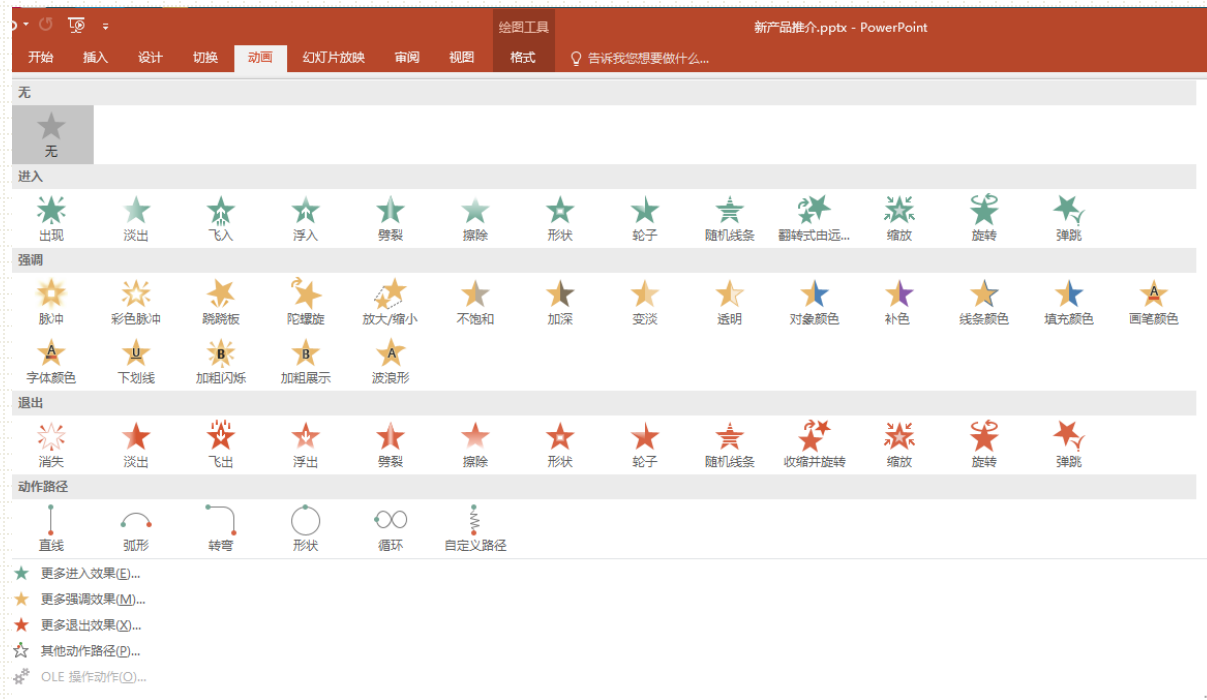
绘图工具 新产品推介.pptx - PowerPoint

开始 插入 设计 切换 动画 幻灯片放映 审阅 视图 格式 告诉我您想要做什么...

无

无

进入

出现 淡出 飞入 浮入 劈裂 擦除 形状 轮子 随机线条 翻转式由远... 缩放 旋转 弹跳

强调

脉冲 彩色脉冲 跷跷板 陀螺旋 放大/缩小 不饱和 加深 变淡 透明 对象颜色 补色 线条颜色 填充颜色 画笔颜色

字体颜色 下划线 加粗闪烁 加粗展示 波浪形

退出

消失 淡出 飞出 浮出 劈裂 擦除 形状 轮子 随机线条 收缩并旋转 缩放 旋转 弹跳

动作路径

直线 弧形 转弯 形状 循环 自定义路径

更多进入效果(E)...
更多强调效果(M)...
更多退出效果(X)...
其他动作路径(P)...
OLE 操作动作(O)...